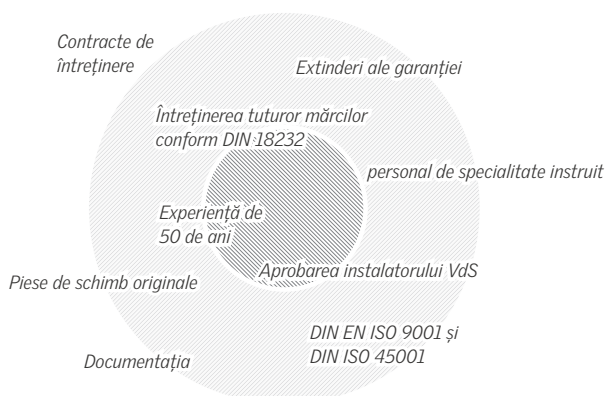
Contracte de întreținere

Extinderi ale garanției

Întreținerea tuturor mărcilor conform DIN 18232

personal de specialitate instruit

Experiență de 50 de ani

Aprobarea instalatorului VdS

Piese de schimb originale

DIN EN ISO 9001 și DIN ISO 45001

Documentația